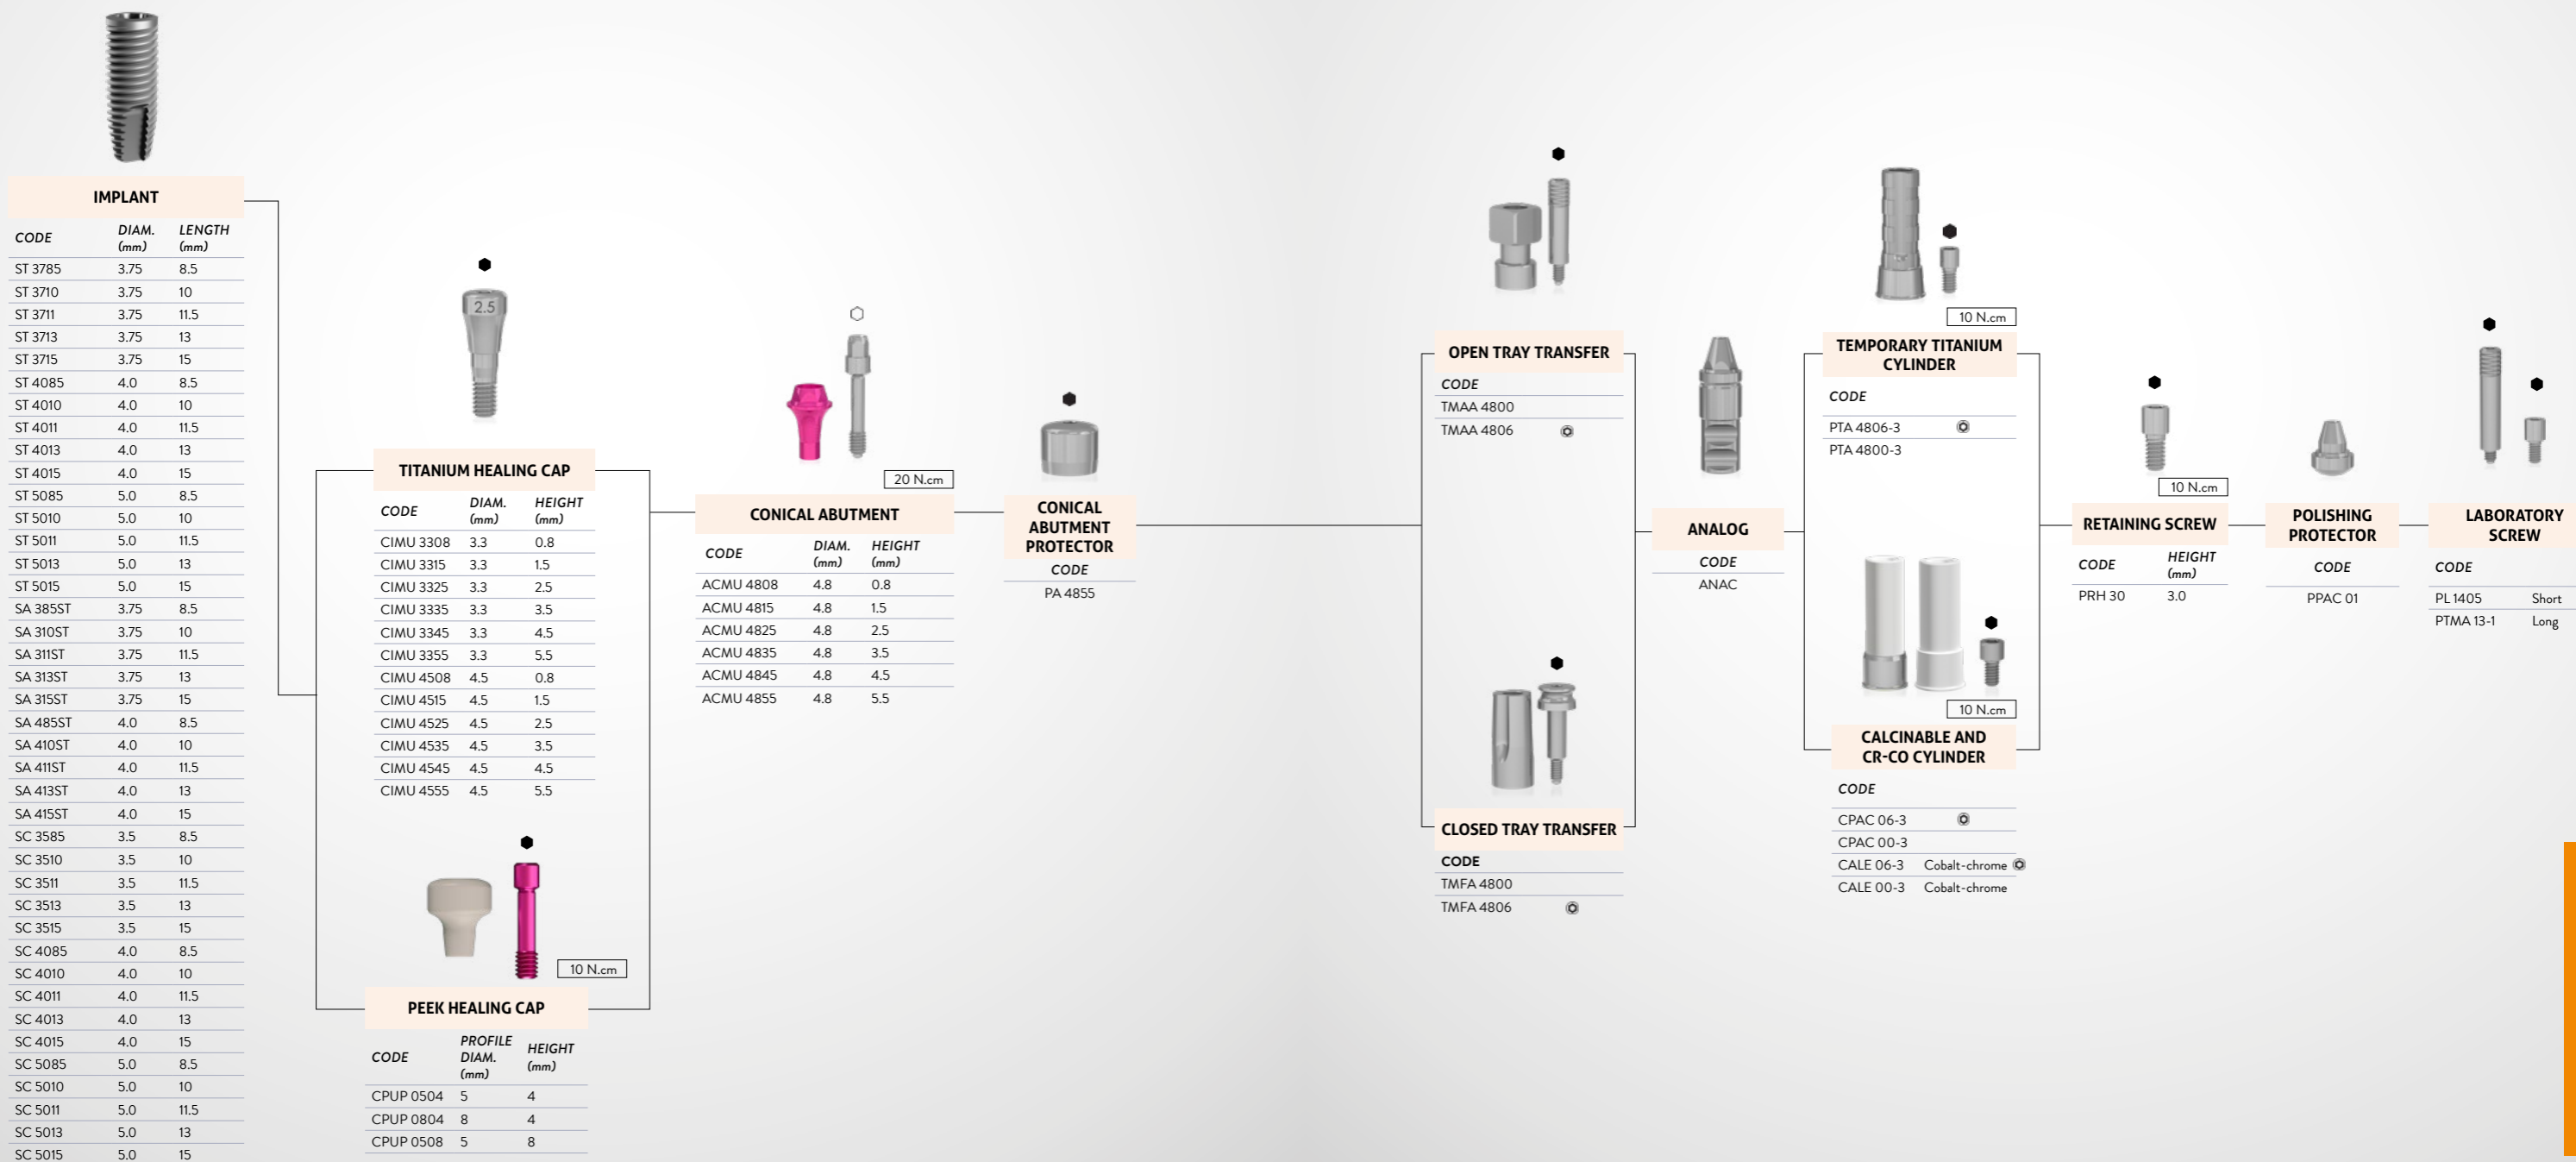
IMPLANT

| CODE | DIAM. (mm) | LENGTH (mm) |
|---|---|---|
| ST 3785 | 3.75 | 8.5 |
| ST 3710 | 3.75 | 10 |
| ST 3711 | 3.75 | 11.5 |
| ST 3713 | 3.75 | 13 |
| ST 3715 | 3.75 | 15 |
| ST 4085 | 4.0 | 8.5 |
| ST 4010 | 4.0 | 10 |
| ST 4011 | 4.0 | 11.5 |
| ST 4013 | 4.0 | 13 |
| ST 4015 | 4.0 | 15 |
| ST 5085 | 5.0 | 8.5 |
| ST 5010 | 5.0 | 10 |
| ST 5011 | 5.0 | 11.5 |
| ST 5013 | 5.0 | 13 |
| ST 5015 | 5.0 | 15 |
| SA 385ST | 3.75 | 8.5 |
| SA 310ST | 3.75 | 10 |
| SA 311ST | 3.75 | 11.5 |
| SA 313ST | 3.75 | 13 |
| SA 315ST | 3.75 | 15 |
| SA 485ST | 4.0 | 8.5 |
| SA 410ST | 4.0 | 10 |
| SA 411ST | 4.0 | 11.5 |
| SA 413ST | 4.0 | 13 |
| SA 415ST | 4.0 | 15 |
| SC 3585 | 3.5 | 8.5 |
| SC 3510 | 3.5 | 10 |
| SC 3511 | 3.5 | 11.5 |
| SC 3513 | 3.5 | 13 |
| SC 3515 | 3.5 | 15 |
| SC 4085 | 4.0 | 8.5 |
| SC 4010 | 4.0 | 10 |
| SC 4011 | 4.0 | 11.5 |
| SC 4013 | 4.0 | 13 |
| SC 4015 | 4.0 | 15 |
| SC 5085 | 5.0 | 8.5 |
| SC 5010 | 5.0 | 10 |
| SC 5011 | 5.0 | 11.5 |
| SC 5013 | 5.0 | 13 |
| SC 5015 | 5.0 | 15 |

2.5

TITANIUM HEALING CAP

| CODE | DIAM. (mm) | HEIGHT (mm) |
|---|---|---|
| CIMU 3308 | 3.3 | 0.8 |
| CIMU 3315 | 3.3 | 1.5 |
| CIMU 3325 | 3.3 | 2.5 |
| CIMU 3335 | 3.3 | 3.5 |
| CIMU 3345 | 3.3 | 4.5 |
| CIMU 3355 | 3.3 | 5.5 |
| CIMU 4508 | 4.5 | 0.8 |
| CIMU 4515 | 4.5 | 1.5 |
| CIMU 4525 | 4.5 | 2.5 |
| CIMU 4535 | 4.5 | 3.5 |
| CIMU 4545 | 4.5 | 4.5 |
| CIMU 4555 | 4.5 | 5.5 |

10 N.cm

PEEK HEALING CAP

| CODE | PROFILE DIAM. (mm) | HEIGHT (mm) |
|---|---|---|
| CPUP 0504 | 5 | 4 |
| CPUP 0804 | 8 | 4 |
| CPUP 0508 | 5 | 8 |

20 N.cm

CONICAL ABUTMENT

| CODE | DIAM. (mm) | HEIGHT (mm) |
|---|---|---|
| ACMU 4808 | 4.8 | 0.8 |
| ACMU 4815 | 4.8 | 1.5 |
| ACMU 4825 | 4.8 | 2.5 |
| ACMU 4835 | 4.8 | 3.5 |
| ACMU 4845 | 4.8 | 4.5 |
| ACMU 4855 | 4.8 | 5.5 |

CONICAL ABUTMENT PROTECTOR
CODE
PA 4855

OPEN TRAY TRANSFER
CODE
TMAA 4800
TMAA 4806

CLOSED TRAY TRANSFER
CODE
TMFA 4800
TMFA 4806

ANALOG
CODE
ANAC

10 N.cm
TEMPORARY TITANIUM CYLINDER
CODE
PTA 4806-3
PTA 4800-3

10 N.cm
CALCINABLE AND CR-CO CYLINDER
CODE
CPAC 06-3
CPAC 00-3
CALE 06-3 Cobalt-chrome
CALE 00-3 Cobalt-chrome

10 N.cm
RETAINING SCREW

| CODE | HEIGHT (mm) |
|---|---|
| PRH 30 | 3.0 |

POLISHING PROTECTOR
CODE
PPAC 01

LABORATORY SCREW
CODE
PL 1405 Short
PTMA 13-1 Long